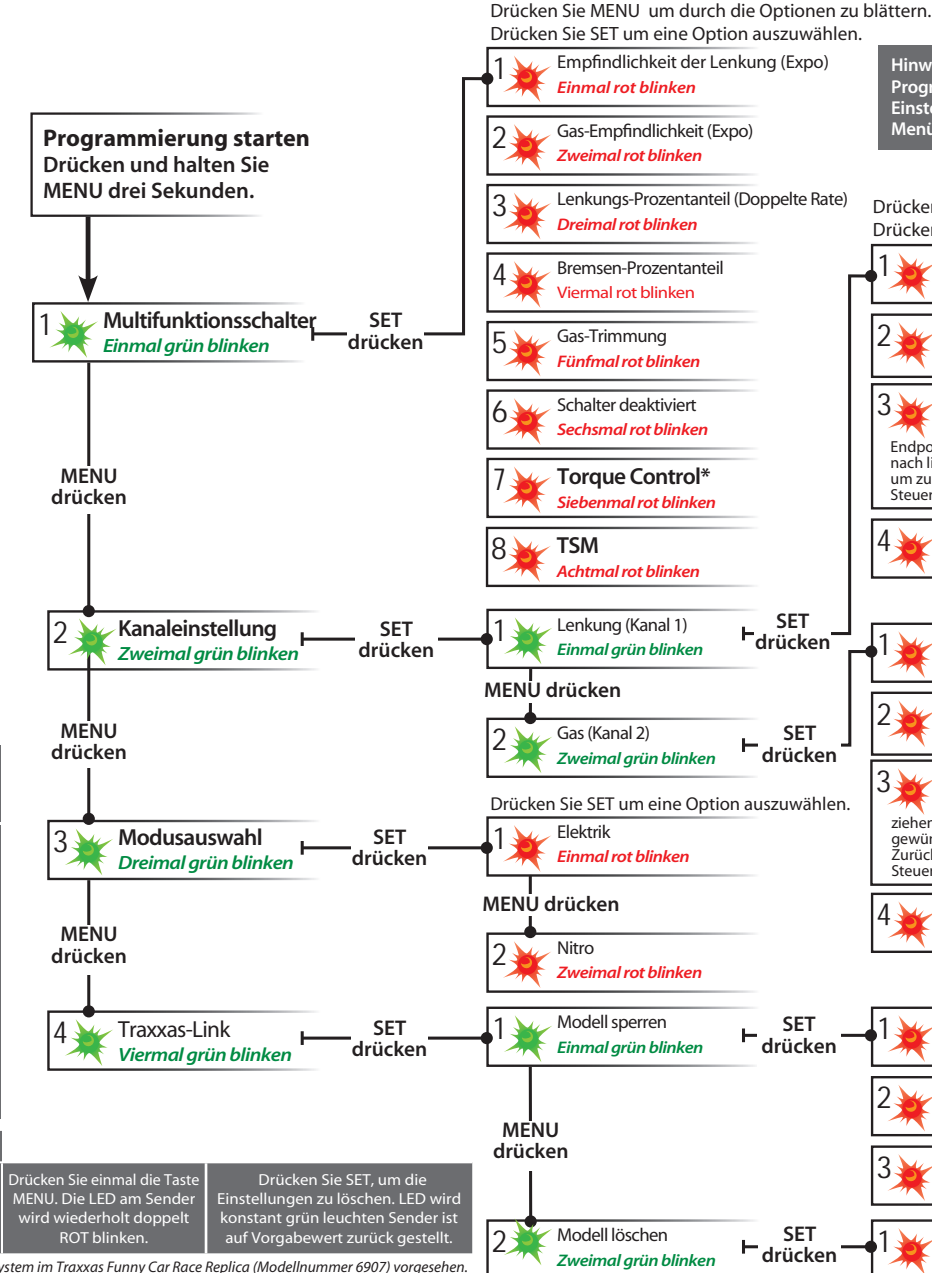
Drücken Sie MENU um durch die Optionen zu blättern.
Drücken Sie SET um eine Option auszuwählen.

Hinw
Progr
Einste
Menü

Programmierung starten
Drücken und halten Sie MENU drei Sekunden.

1 Empfindlichkeit der Lenkung (Expo)
Einmal rot blinken

2 Gas-Empfindlichkeit (Expo)
Zweimal rot blinken

3 Lenkungs-Prozentanteil (Doppelte Rate)
Dreimal rot blinken

4 Bremsen-Prozentanteil
Viermal rot blinken

5 Gas-Trimmung
Fünfmal rot blinken

6 Schalter deaktiviert
Sechsmal rot blinken

7 Torque Control*
Siebenmal rot blinken

8 TSM
Achtmal rot blinken

1 Multifunktionsschalter
Einmal grün blinken

SET drücken

MENU drücken

2 Kanaleinstellung
Zweimal grün blinken

SET drücken

1 Lenkung (Kanal 1)
Einmal grün blinken

SET drücken

MENU drücken

2 Gas (Kanal 2)
Zweimal grün blinken

SET drücken

MENU drücken

Drücken Sie SET um eine Option auszuwählen.

3 Modusauswahl
Dreimal grün blinken

SET drücken

1 Elektrik
Einmal rot blinken

MENU drücken

2 Nitro
Zweimal rot blinken

MENU drücken

4 Traxxas-Link
Viermal grün blinken

SET drücken

1 Modell sperren
Einmal grün blinken

SET drücken

MENU drücken

2 Modell löschen
Zweimal grün blinken

SET drücken

Drücken
Drücken

1
2
3
Endpo
nach li
um zu
Steuer
4

1
2
3
ziehen
gewün
Zurück
Steuer
4

1
2
3
1

Drücken Sie einmal die Taste MENU. Die LED am Sender wird wiederholt doppelt ROT blinken.

Drücken Sie SET, um die Einstellungen zu löschen. LED wird konstant grün leuchten Sender ist auf Vorgabewert zurück gestellt.

ystem im Traxxas Funny Car Race Replica (Modellnummer 6907) vorgesehen.